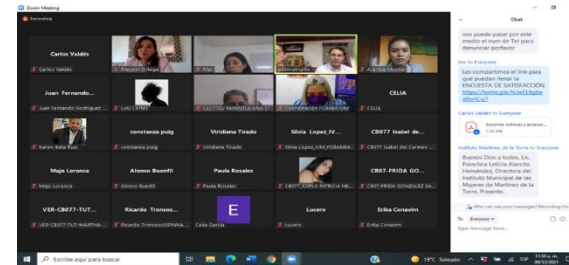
Zoom Meeting
Recording

Carlos Valdés
Carlos Valdes
Maysen Zúñiga
Itse
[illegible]
Azucena Montiel

Juan Fernando...
Juan Fernando Rodriguez
Luis ORTIZ
CECYTEV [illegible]
COORDINADOR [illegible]
CELIA
CELIA

Karen Balia Ríos
constanza pug
constanza pug
Viridiana Tirado
Viridiana Tirado
Silvia Lopez IV...
Silvia Lopez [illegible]
CB077 Isabel de...
CB077 Isabel del Carmen...

Majo Loranca
Majo Loranca
Alonso Buenfil
Alonso Buenfil
Paula Rosales
Paula Rosales
CB077_KARLA PATRICIA ME...
CB07-FRIDA GO...
CB077-FRIDA GONZALEZ SA...

VER-CB077-TUT...
VER-CB077-TUT-MARTHA-...
Ricardo Tronco...
Ricardo Tronco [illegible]
E
Celia Garcia
Lucero
Lucero
Erika Consevin
Erika Consevin

Chat
nos puede pasar por este medio el num de Tel para denunciar porfavor
Me to Everyone
Les compartimos el link para que puedan llenar la ENCUESTA DE SATISFACCIÓN https://forms.gle/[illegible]
Carlos Valdés to Everyone
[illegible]
Instituto Martínez de la Torre to Everyone
Buenos Días a todos, Lic. Francisca Leticia Alarcón Hernández, Directora del Instituto Municipal de las Mujeres de Martínez de la Torre, Presente.
Who can see your messages? Recording On
To: Everyone
Type message here...

Escribe aquí para buscar
19°C Soleado